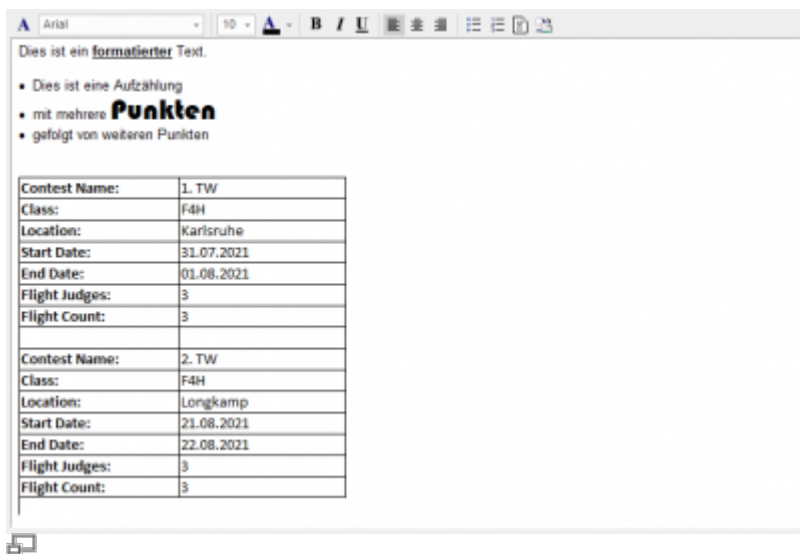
A Arial 10 A B I U

Dies ist ein **formatierter** Text.

- Dies ist eine Aufzählung
- mit mehrere **Punkten**
- gefolgt von weiteren Punkten

| | |
|---|---|
| **Contest Name:** | 1. TW |
| **Class:** | F4H |
| **Location:** | Karlsruhe |
| **Start Date:** | 31.07.2021 |
| **End Date:** | 01.08.2021 |
| **Flight Judges:** | 3 |
| **Flight Count:** | 3 |
| | |
| **Contest Name:** | 2. TW |
| **Class:** | F4H |
| **Location:** | Longkamp |
| **Start Date:** | 21.08.2021 |
| **End Date:** | 22.08.2021 |
| **Flight Judges:** | 3 |
| **Flight Count:** | 3 |